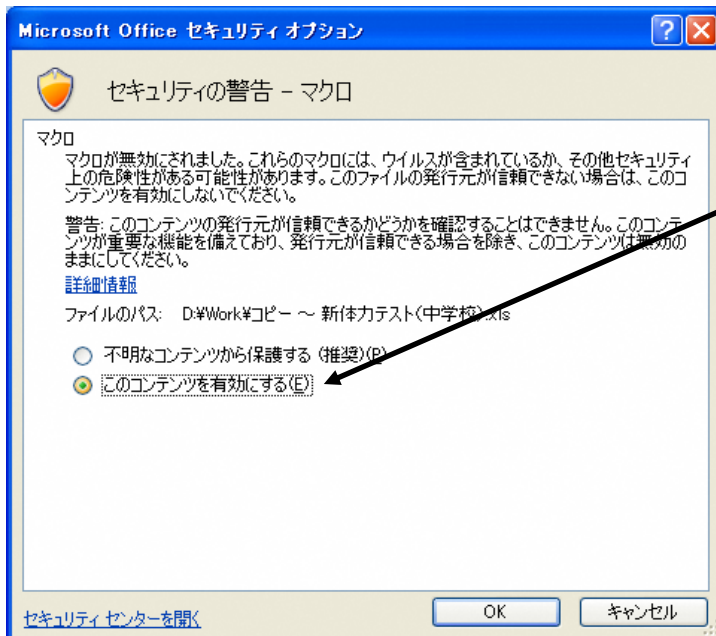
Microsoft Office セキュリティ オプション

セキュリティの警告 – マクロ

マクロ

マクロが無効にされました。これらのマクロには、ウイルスが含まれているか、その他セキュリティ上の危険性がある可能性があります。このファイルの発行元が信頼できない場合は、このコンテンツを有効にしないでください。

警告: このコンテンツの発行元が信頼できるかどうかを確認することはできません。このコンテンツが重要な機能を備えており、発行元が信頼できる場合を除き、このコンテンツは無効のままにしてください。

詳細情報

ファイルのパス: D:¥Work¥コピー ～ 新体力テスト(中学校).xls

不明なコンテンツから保護する (推奨)(P)

このコンテンツを有効にする(E)

セキュリティ センターを開く

OK

キャンセル